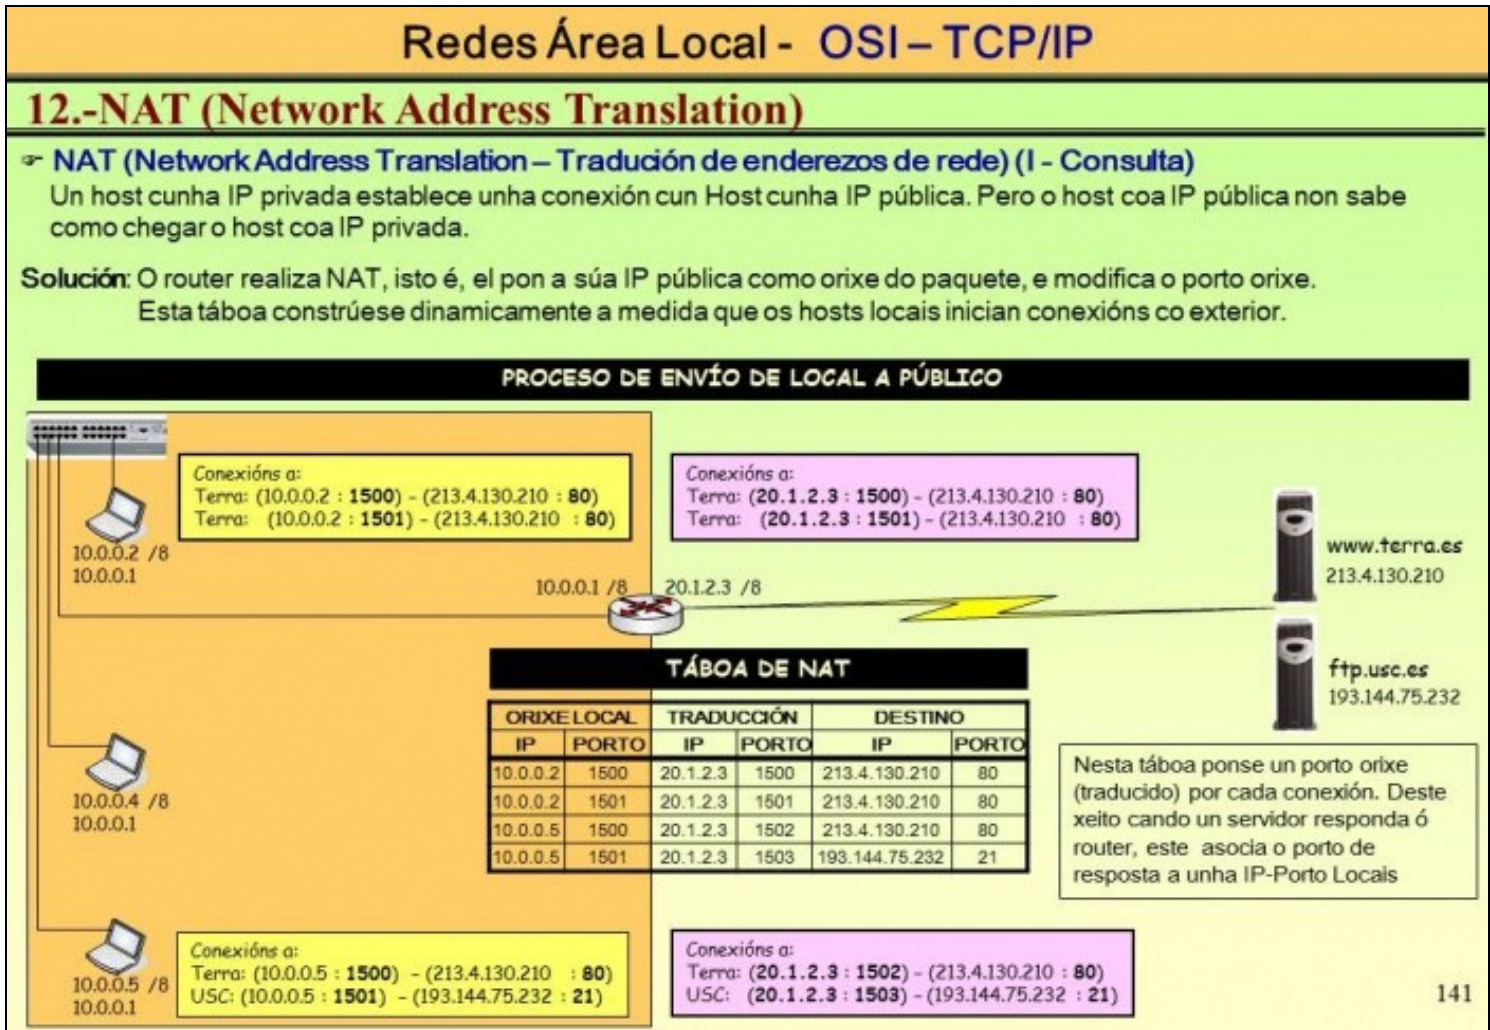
Redes Área Local - OSI – TCP/IP

12.-NAT (Network Address Translation)

NAT (Network Address Translation – Tradución de enderezos de rede) (I - Consulta)
Un host cunha IP privada establece unha conexión cun Host cunha IP pública. Pero o host coa IP pública non sabe como chegar o host coa IP privada.

Solución: O router realiza NAT, isto é, el pon a súa IP pública como orixe do paquete, e modifica o porto orixe. Esta táboa constrúese dinamicamente a medida que os hosts locais inician conexións co exterior.

PROCESO DE ENVÍO DE LOCAL A PÚBLICO

Conexións a:
Terra: (10.0.0.2 : 1500) - (213.4.130.210 : 80)
Terra: (10.0.0.2 : 1501) - (213.4.130.210 : 80)

Conexións a:
Terra: (20.1.2.3 : 1500) - (213.4.130.210 : 80)
Terra: (20.1.2.3 : 1501) - (213.4.130.210 : 80)

10.0.0.2 /8
10.0.0.1

10.0.0.1 /8
20.1.2.3 /8

www.terra.es
213.4.130.210

ftp.usc.es
193.144.75.232

TÁBOA DE NAT

| ORIXE LOCAL | | TRADUCCIÓN | | DESTINO | |
|---|---|---|---|---|---|
| IP | PORTO | IP | PORTO | IP | PORTO |
| 10.0.0.2 | 1500 | 20.1.2.3 | 1500 | 213.4.130.210 | 80 |
| 10.0.0.2 | 1501 | 20.1.2.3 | 1501 | 213.4.130.210 | 80 |
| 10.0.0.5 | 1500 | 20.1.2.3 | 1502 | 213.4.130.210 | 80 |
| 10.0.0.5 | 1501 | 20.1.2.3 | 1503 | 193.144.75.232 | 21 |

10.0.0.4 /8
10.0.0.1

Nesta táboa ponse un porto orixe (traducido) por cada conexión. Deste xeito cando un servidor responda ó router, este asocia o porto de resposta a unha IP-Porto Locals

10.0.0.5 /8
10.0.0.1

Conexións a:
Terra: (10.0.0.5 : 1500) - (213.4.130.210 : 80)
USC: (10.0.0.5 : 1501) - (193.144.75.232 : 21)

Conexións a:
Terra: (20.1.2.3 : 1502) - (213.4.130.210 : 80)
USC: (20.1.2.3 : 1503) - (193.144.75.232 : 21)

141